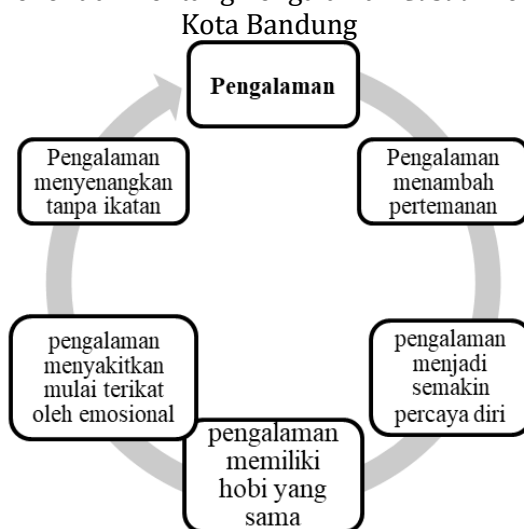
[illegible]
Kota Bandung

Pengalaman

Pengalaman menambah pertemanan

pengalaman menjadi semakin percaya diri

pengalaman memiliki hobi yang sama

pengalaman menyakitkan mulai terikat oleh emosional

Pengalaman menyenangkan tanpa ikatan